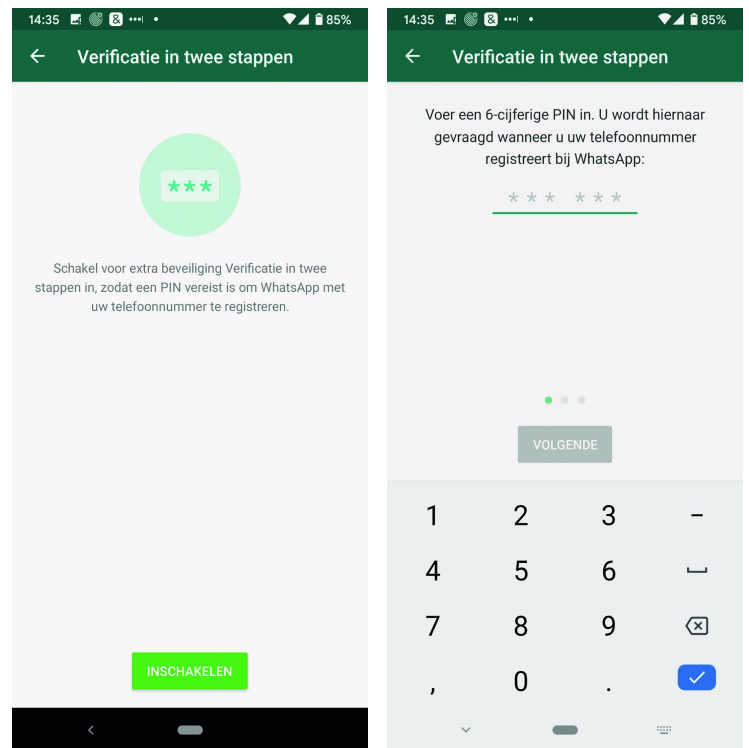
14:35 85%

Verificatie in twee stappen

***

Schakel voor extra beveiliging Verificatie in twee stappen in, zodat een PIN vereist is om WhatsApp met uw telefoonnummer te registreren.

INSCHAKELEN

14:35 85%

Verificatie in twee stappen

Voer een 6-cijferige PIN in. U wordt hiernaar gevraagd wanneer u uw telefoonnummer registreert bij WhatsApp:

*** ***

VOLGENDE

| 1 | 2 | 3 | − |
|---|---|---|---|
| 4 | 5 | 6 | ␣ |
| 7 | 8 | 9 | ⌫ |
| , | 0 | . | ✓ |